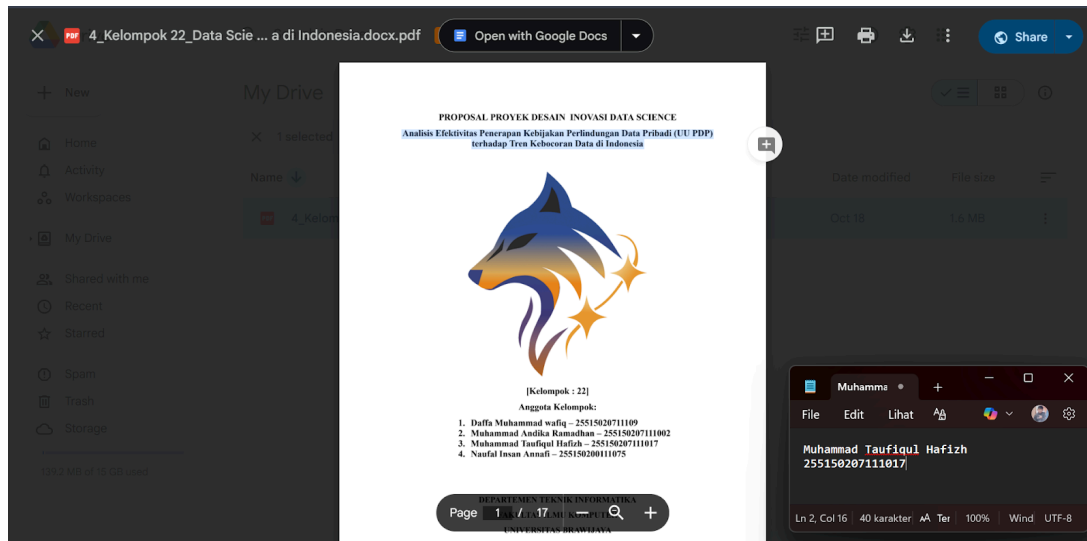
4_Kelompok 22_Data Scie ... a di Indonesia.docx.pdf

Open with Google Docs

Share

New

My Drive

Home

Activity

Workspaces

My Drive

Shared with me

Recent

Starred

Spam

Trash

Storage

1 selected

Name

Date modified

File size

4_Kelom

Oct 18

1.6 MB

PROPOSAL PROYEK DESAIN INOVASI DATA SCIENCE

Analisis Efektivitas Penerapan Kebijakan Perlindungan Data Pribadi (UU PDP) terhadap Tren Kebocoran Data di Indonesia

[Kelompok : 22]

Anggota Kelompok:

1. Daffa Muhammad wafiq – 255150207111109
2. Muhammad Andika Ramadhan – 255150207111002
3. Muhammad Taufiqul Hafizh – 255150207111017
4. Naufal Insan Annafi – 255150200111075

DEPARTEMEN TEKNIK INFORMATIKA

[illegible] ILMU KOMPUTER

UNIVERSITAS BRAWIJAYA

Page 1 / 17

Muhamma

File Edit Lihat

Muhammad Taufiqul Hafizh
255150207111017

Ln 2, Col 16 | 40 karakter | Ter | 100% | Wind | UTF-8